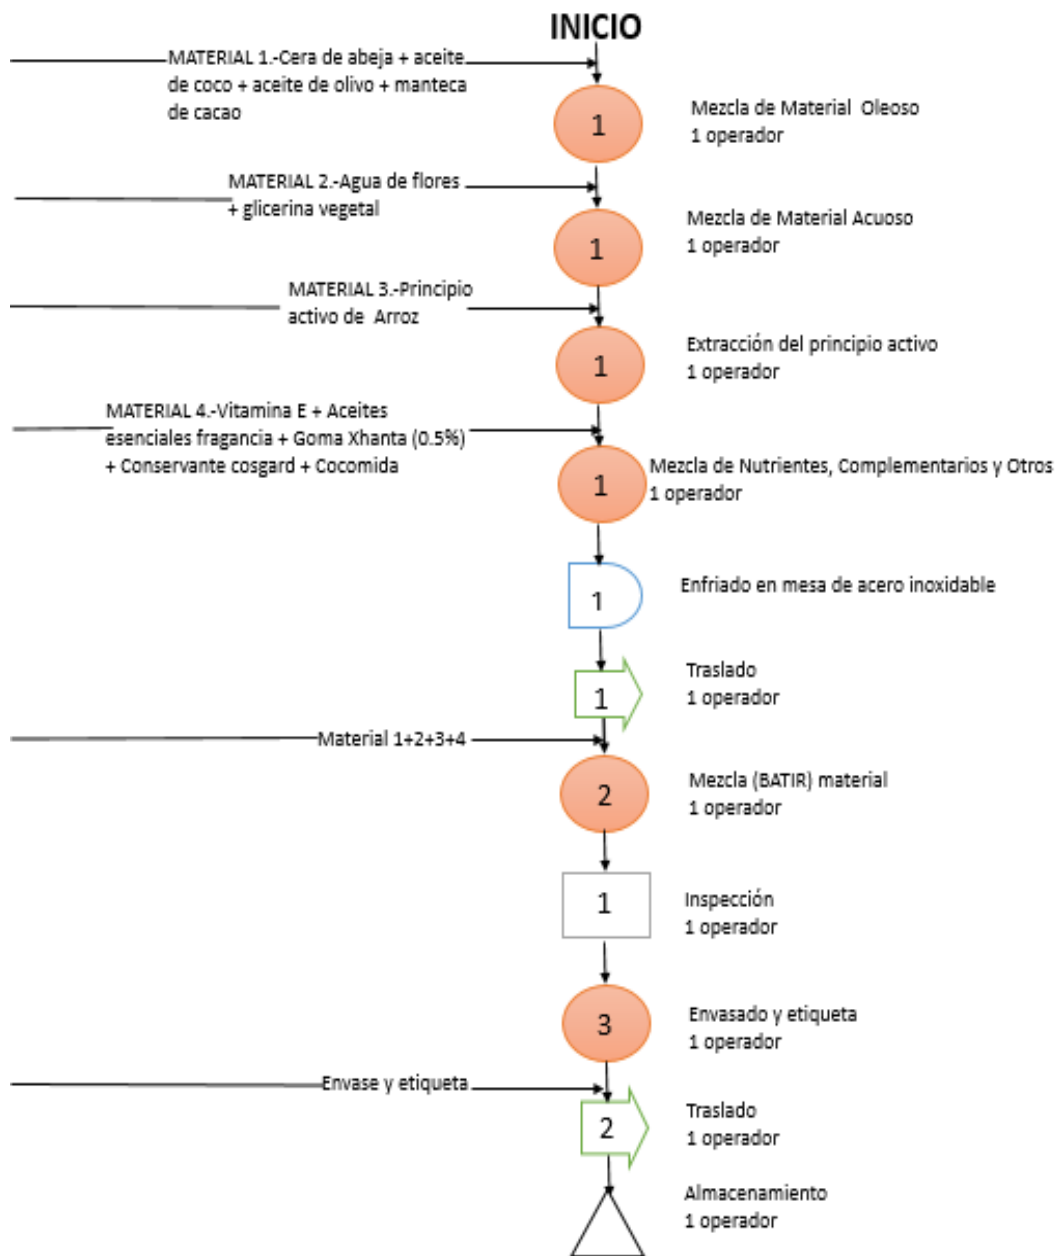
INICIO

MATERIAL 1.-Cera de abeja + aceite de coco + aceite de olivo + manteca de cacao

1

Mezcla de Material Oleoso
1 operador

MATERIAL 2.-Agua de flores + glicerina vegetal

1

Mezcla de Material Acuoso
1 operador

MATERIAL 3.-Principio activo de Arroz

1

Extracción del principio activo
1 operador

MATERIAL 4.-Vitamina E + Aceites esenciales fragancia + Goma Xhanta (0.5%) + Conservante cosgard + Cocomida

1

Mezcla de Nutrientes, Complementarios y Otros
1 operador

1

Enfriado en mesa de acero inoxidable

1

Traslado
1 operador

Material 1+2+3+4

2

Mezcla (BATIR) material
1 operador

1

Inspección
1 operador

3

Envasado y etiqueta
1 operador

Envase y etiqueta

2

Traslado
1 operador

Almacenamiento
1 operador